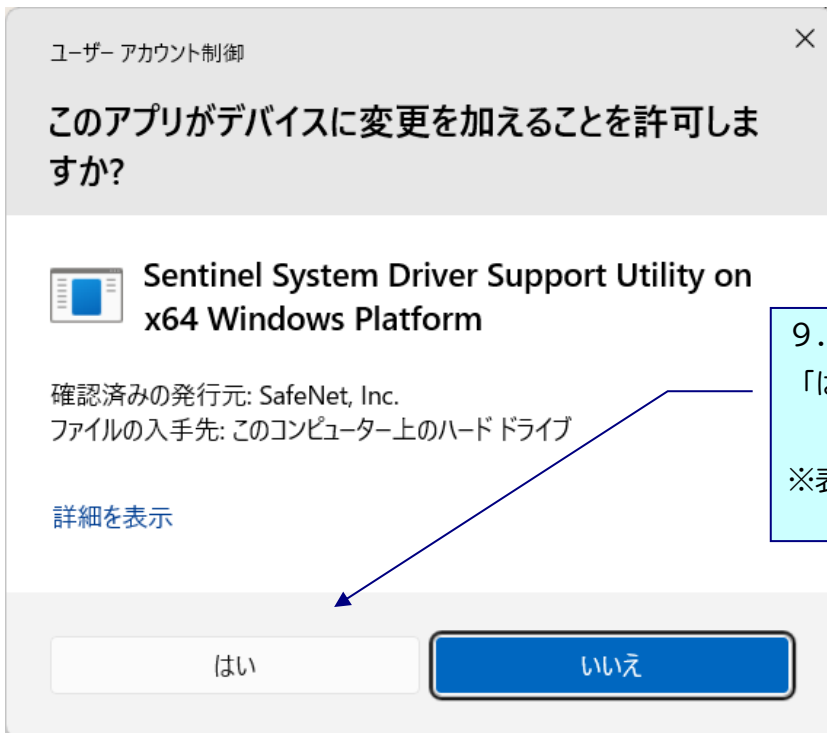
ユーザー アカウント制御

×

このアプリがデバイスに変更を加えることを許可しますか?

Sentinel System Driver Support Utility on x64 Windows Platform

9.
「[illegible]

※表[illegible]

確認済みの発行元: SafeNet, Inc.
ファイルの入手先: このコンピューター上のハード ドライブ

詳細を表示

はい

いいえ